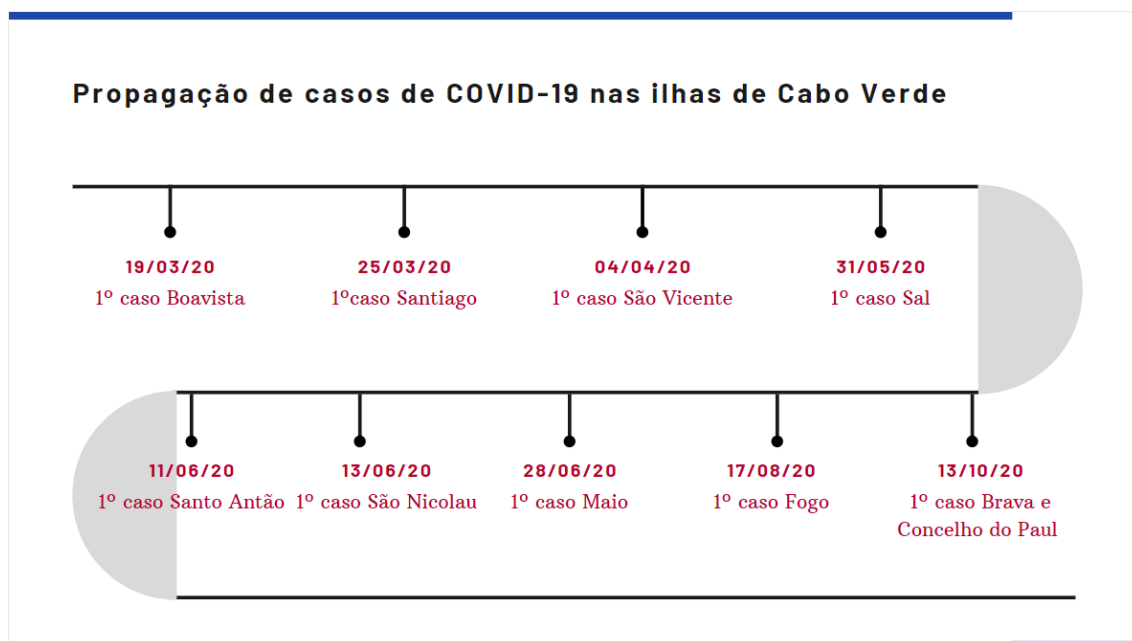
Propagação de casos de COVID-19 nas ilhas de Cabo Verde

19/03/20
1º caso Boavista

25/03/20
1ºcaso Santiago

04/04/20
1º caso São Vicente

31/05/20
1º caso Sal

11/06/20
1º caso Santo Antão

13/06/20
1º caso São Nicolau

28/06/20
1º caso Maio

17/08/20
1º caso Fogo

13/10/20
1º caso Brava e Concelho do Paul